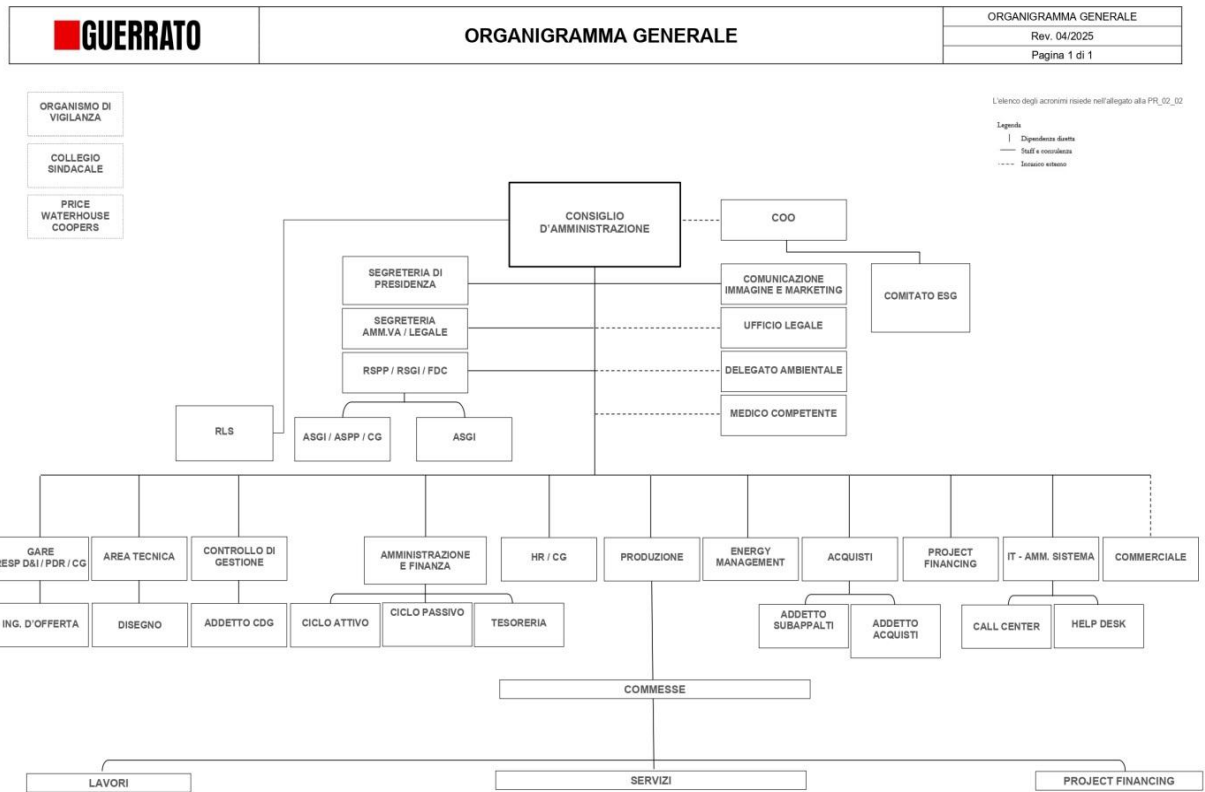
GUERRATO

ORGANIGRAMMA GENERALE

| ORGANIGRAMMA GENERALE |
|---|
| Rev. 04/2025 |
| Pagina 1 di 1 |

ORGANISMO DI VIGILANZA

COLLEGIO SINDACALE

PRICE WATERHOUSE COOPERS

L'elenco degli acronimi risiede nell'allegato alla PR_02_02

Legenda
Dipendenza diretta
Staff e consulenza
Incarico esterno

CONSIGLIO D'AMMINISTRAZIONE

COO

SEGRETERIA DI PRESIDENZA

COMUNICAZIONE IMMAGINE E MARKETING

COMITATO ESG

SEGRETERIA AMM.VA / LEGALE

UFFICIO LEGALE

RSPP / RSGI / FDC

DELEGATO AMBIENTALE

RLS

ASGI / ASPP / CG

ASGI

MEDICO COMPETENTE

GARE RESP D&I / PDR / CG

AREA TECNICA

CONTROLLO DI GESTIONE

AMMINISTRAZIONE E FINANZA

HR / CG

PRODUZIONE

ENERGY MANAGEMENT

ACQUISTI

PROJECT FINANCING

IT - AMM. SISTEMA

COMMERCIALE

ING. D'OFFERTA

DISEGNO

ADDETTO CDG

CICLO ATTIVO

CICLO PASSIVO

TESORERIA

ADDETTO SUBAPPALTI

ADDETTO ACQUISTI

CALL CENTER

HELP DESK

COMMESSE

LAVORI

SERVIZI

PROJECT FINANCING